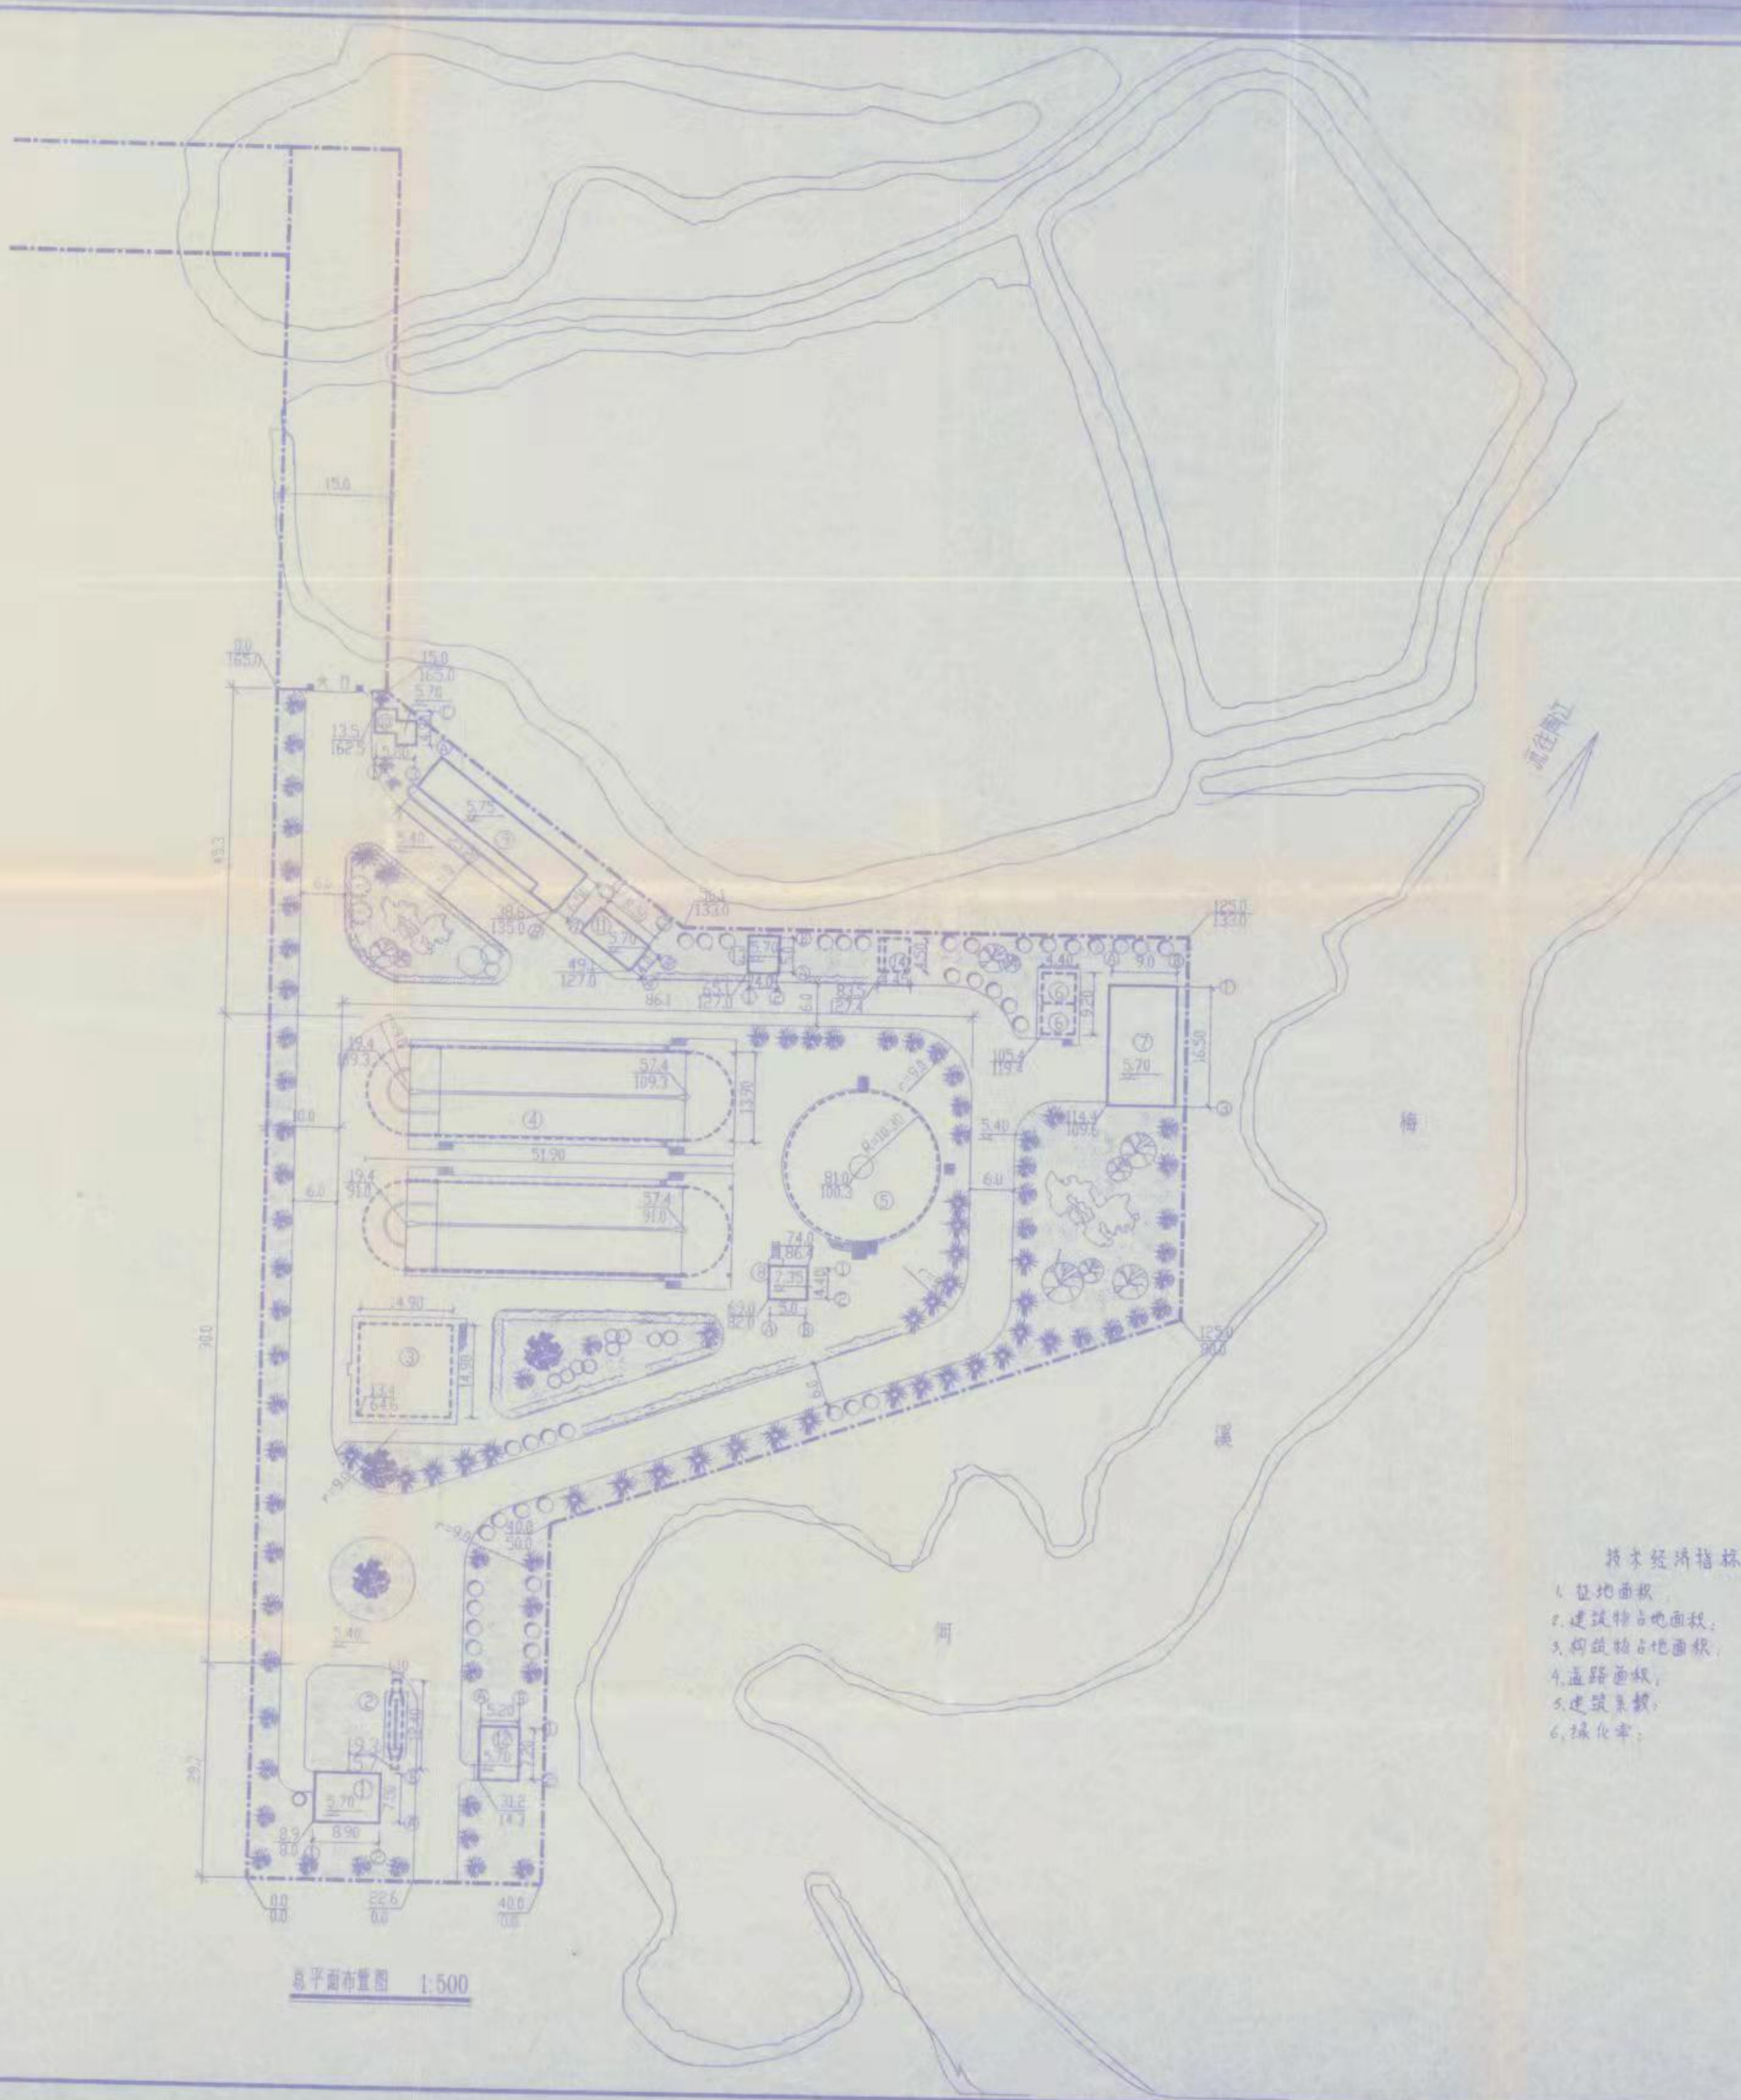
15.0

0.0
165.0

15.0
165.0

5.76

13.5
162.5

5.20

5.75

5.40

6.0

38.6
135.0

5.70

36.1
133.0

49.1
127.0

86.1

5.70

14.0

65.1
127.0

6.0

83.5
127.4

4.50

125.0
133.0

4.40

9.0

9.20

16.50

⑦
5.70

105.4
119.4

19.4
109.3

57.4
109.3

13.90

④

51.90

5.40

114.4
109.6

梅

10.0

6.0

19.4
91.0

57.4
91.0

R=10.30

81.0
100.3

⑤

6.0

74.0
86.3

⑧
7.35

4.40

5.0

63.0
82.0

14.90

③

14.90

13.4
64.6

6.0

125.0
90.0

溪

40.0
50.0

5.40

河

②

19.3

5.20

5.70

①
5.70

8.90

30.2
14.3

8.3
8.0

0.0
0.0

82.6
0.0

40.0
0.0

通往闽江

总平面布置图 1:500

技术经济指标
1.征地面积
2.建筑物占地面积:
3.构筑物占地面积:
4.道路面积:
5.建筑系数:
6.绿化率: